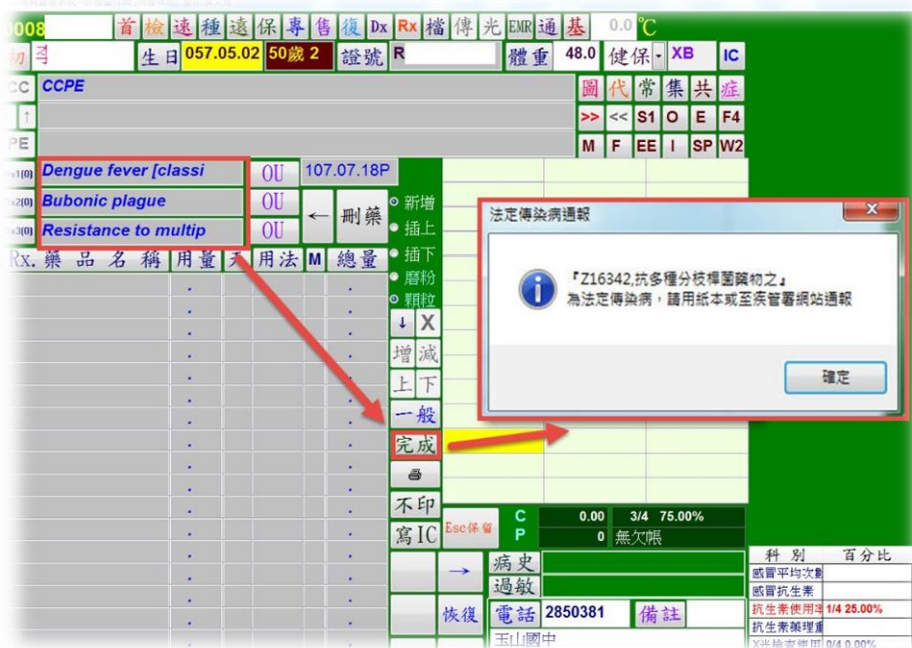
0008 首 檢 速 種 遠 保 專 售 復 Dx Rx 檔 傳 光 EMR 通 基 0.0 ℃

初 생 生日 057.05.02 50歲 2 證號 R 體重 48.0 健保 XB IC

CC CCPE

圖 代 常 集 共 症

>> << S1 O E F4

PE

M F EE I SP W2

Dx1(0) Dengue fever [classi OU 107.07.18P

Dx2(0) Bubonic plague OU ← 刪藥

Dx3(0) Resistance to multip OU

新增
插上
插下
磨粉
顆粒

Rx. 藥 品 名 稱 用量 天 用法 M 總量

↓ X
增 減
上 下
一般
完成

不印
寫IC

Esc保留

C 0.00 3/4 75.00%
P 0 無欠帳

→ 病史
過敏
恢復 電話 2850381 備註
玉山國中

| 科 別 | 百分比 |
|---|---|
| 感冒平均次數 | |
| 感冒抗生素 | |
| 抗生素使用率 | 1/4 25.00% |
| 抗生素雜理重 | |
| X光檢查使用 | 0/4 0.00% |

法定傳染病通報

「Z16342,抗多種分枝桿菌藥物之」
為法定傳染病，請用紙本或至疾管署網站通報

確定